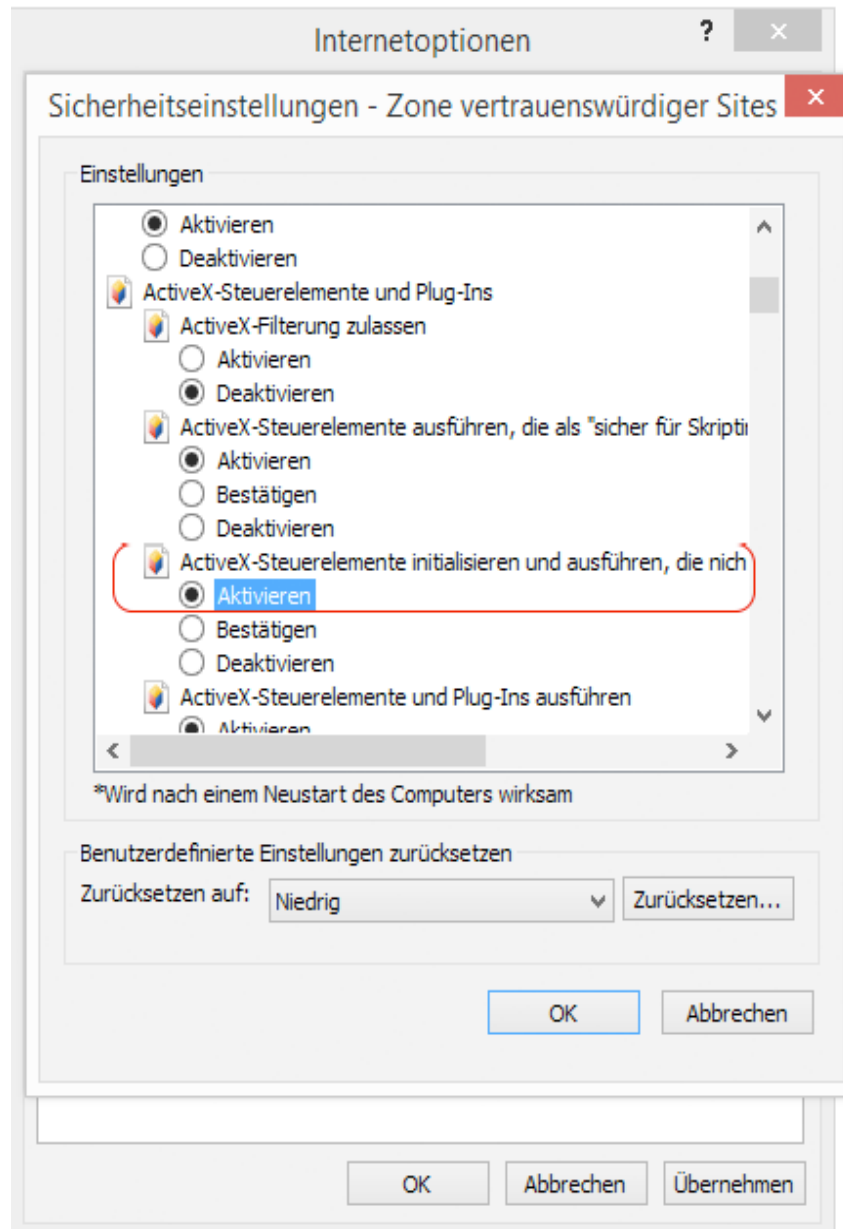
Internetoptionen ? ×

Sicherheitseinstellungen - Zone vertrauenswürdiger Sites ×

Einstellungen

Aktivieren
Deaktivieren
ActiveX-Steuerelemente und Plug-Ins
ActiveX-Filterung zulassen
Aktivieren
Deaktivieren
ActiveX-Steuerelemente ausführen, die als "sicher für Skripti
Aktivieren
Bestätigen
Deaktivieren
ActiveX-Steuerelemente initialisieren und ausführen, die nich
Aktivieren
Bestätigen
Deaktivieren
ActiveX-Steuerelemente und Plug-Ins ausführen
Aktivieren

*Wird nach einem Neustart des Computers wirksam

Benutzerdefinierte Einstellungen zurücksetzen
Zurücksetzen auf: Niedrig Zurücksetzen...

OK Abbrechen

OK Abbrechen Übernehmen